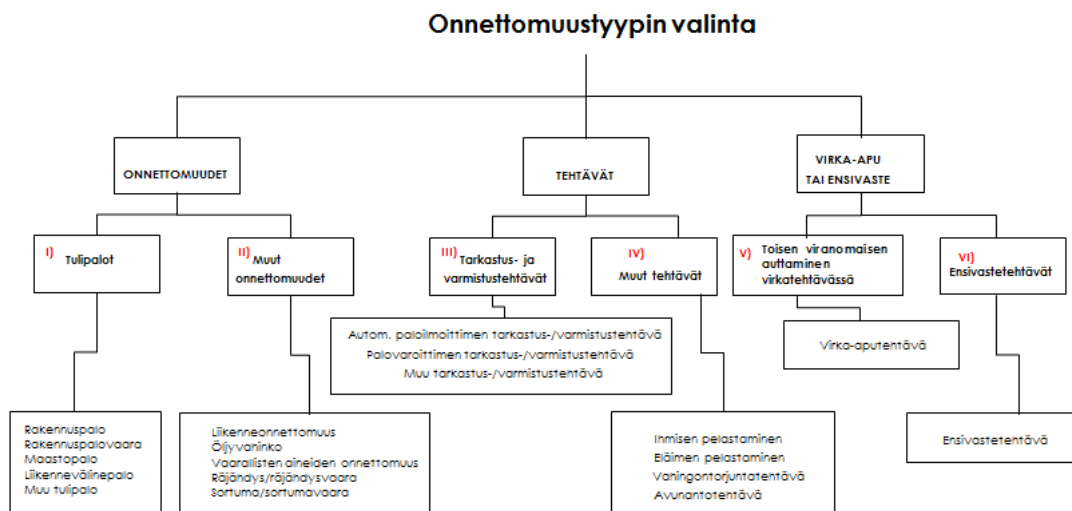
Onnettomuustyypin valinta

ONNETTOMUUDET

TEHTÄVÄT

VIRKA-APU TAI ENSIVASTE

I) Tulipalot

II) Muut onnettomuudet

III) Tarkastus- ja varmistustehtävät

IV) Muut tehtävät

V) Toisen viranomaisen auttaminen virkatehtävässä

VI) Ensivastetehtävät

Autom. paloilmoittimen tarkastus-/varmistustehtävä
Palovaroittimen tarkastus-/varmistustehtävä
Muu tarkastus-/varmistustehtävä

Virka-aputehtävä

Rakennuspalo
Rakennuspalovaara
Maastopalo
Liikennevälinepalo
Muu tulipalo

Liikenneonnettomuus
Öljyvahinko
Vaarallisten aineiden onnettomuus
Räjähdys/räjähdysvaara
Sortuma/sortumavaara

Ihmisen pelastaminen
Eläimen pelastaminen
Vahingontorjuntatehtävä
Avunantotehtävä

Ensivastetehtävä